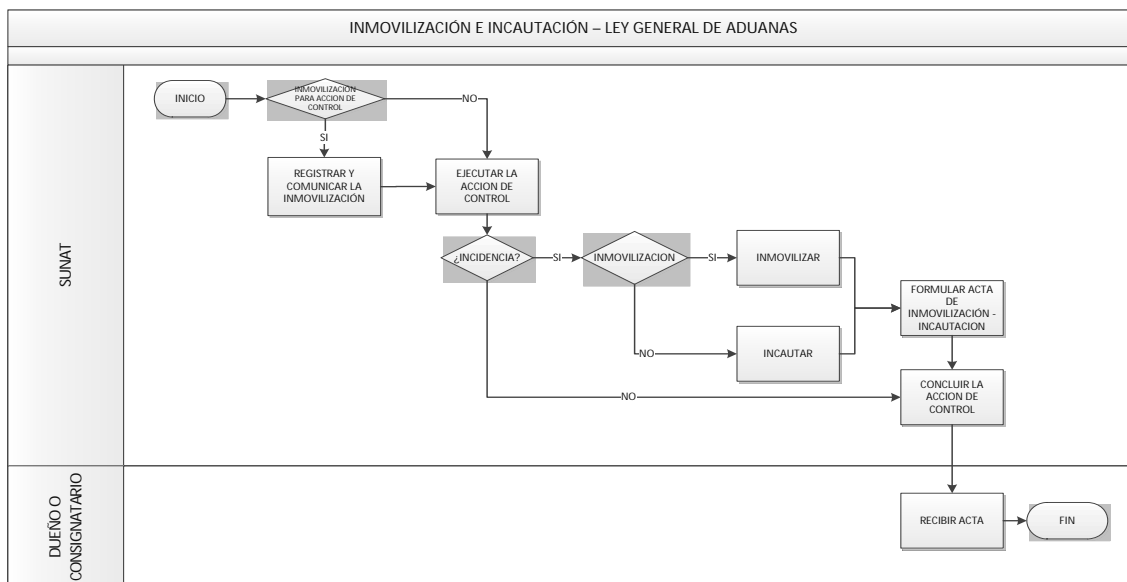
INMOVILIZACIÓN E INCAUTACIÓN – LEY GENERAL DE ADUANAS

SUNAT

INICIO

INMOVILIZACION PARA ACCION DE CONTROL

NO

SI

REGISTRAR Y COMUNICAR LA INMOVILIZACIÓN

EJECUTAR LA ACCION DE CONTROL

¿INCIDENCIA?

SI

INMOVILIZACION

SI

INMOVILIZAR

FORMULAR ACTA DE INMOVILIZACIÓN - INCAUTACION

NO

INCAUTAR

NO

CONCLUIR LA ACCION DE CONTROL

DUEÑO O CONSIGNATARIO

RECIBIR ACTA

FIN